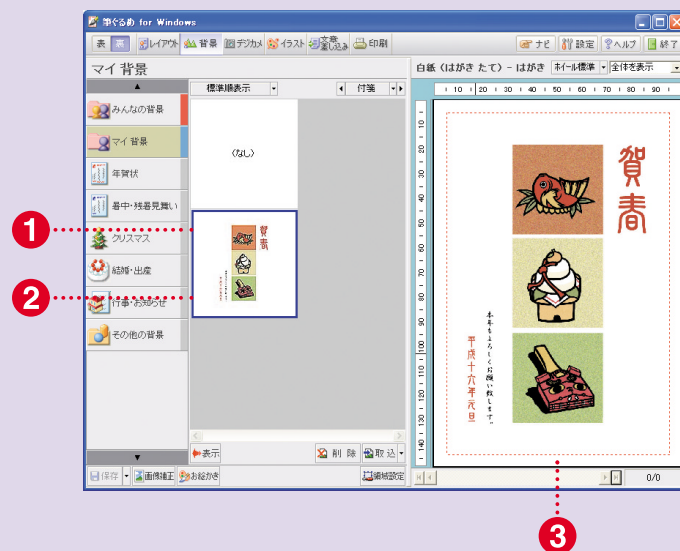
筆ぐるめ for Windows

表 裏 レイアウト 背景 デジカメ イラスト 文章差し込み 印刷 ナビ 設定 ヘルプ 終了

マイ 背景

標準順表示 付箋

みんなの背景
マイ 背景
年賀状
暑中・残暑見舞い
クリスマス
結婚・出産
行事・お知らせ
その他の背景

(なし)

賀春

表示 削除 取込

保存 画像補正 お絵かき 領域設定

白紙（はがき たて）- はがき ホイール標準 全体を表示

10 20 30 40 50 60 70 80 90

10 20 30 40 50 60 70 80 90 100 110 120 130 140

賀春

本年もよろしくお願い致します。

平成十六年元旦

0/0

1
2
3